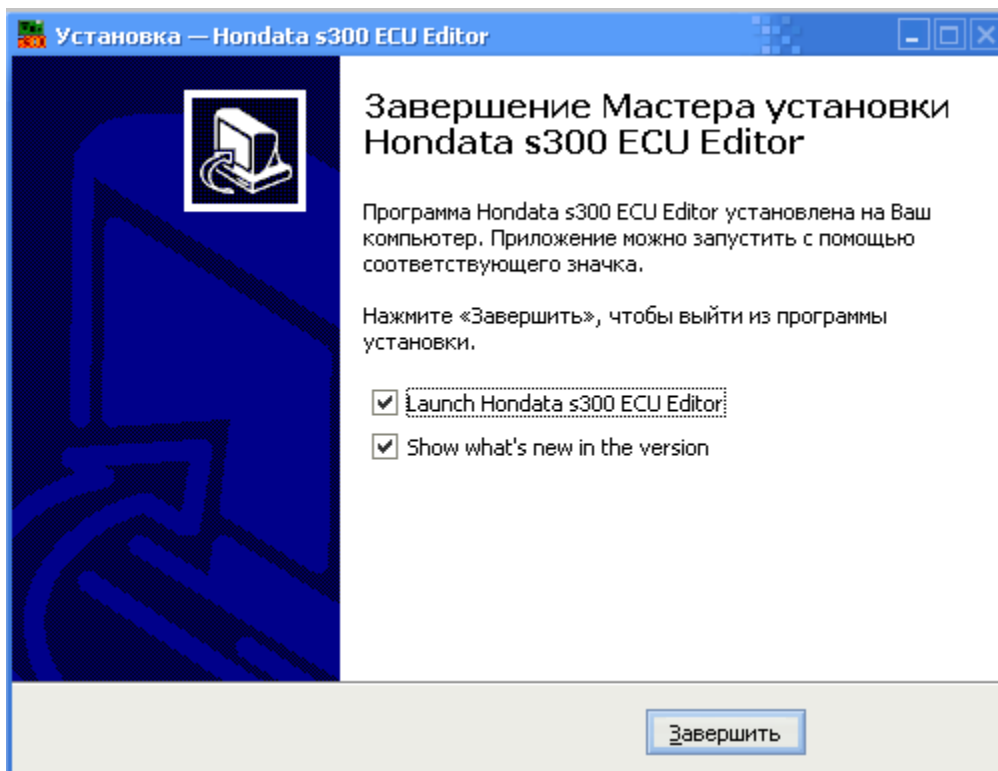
Установка — Hondata s300 ECU Editor

Завершение Мастера установки Hondata s300 ECU Editor

Программа Hondata s300 ECU Editor установлена на Ваш компьютер. Приложение можно запустить с помощью соответствующего значка.

Нажмите «Завершить», чтобы выйти из программы установки.

Launch Hondata s300 ECU Editor

Show what's new in the version

Завершить